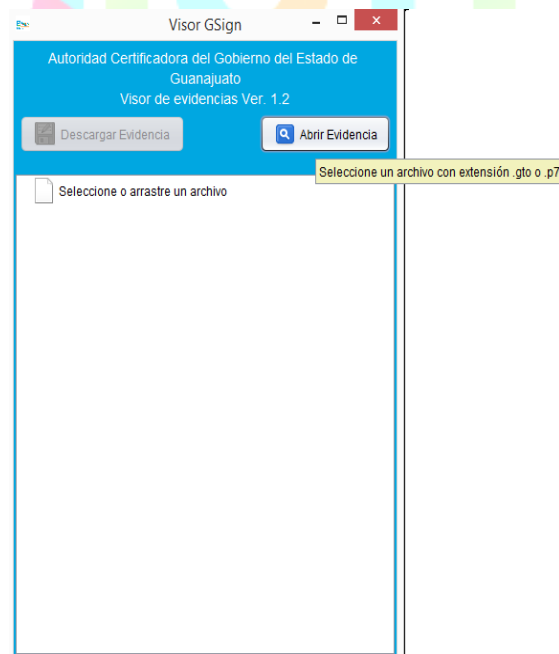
Visor GSign

Autoridad Certificadora del Gobierno del Estado de Guanajuato
Visor de evidencias Ver. 1.2

Descargar Evidencia

Abrir Evidencia

Seleccione un archivo con extensión .gto o .p7

Seleccione o arrastre un archivo